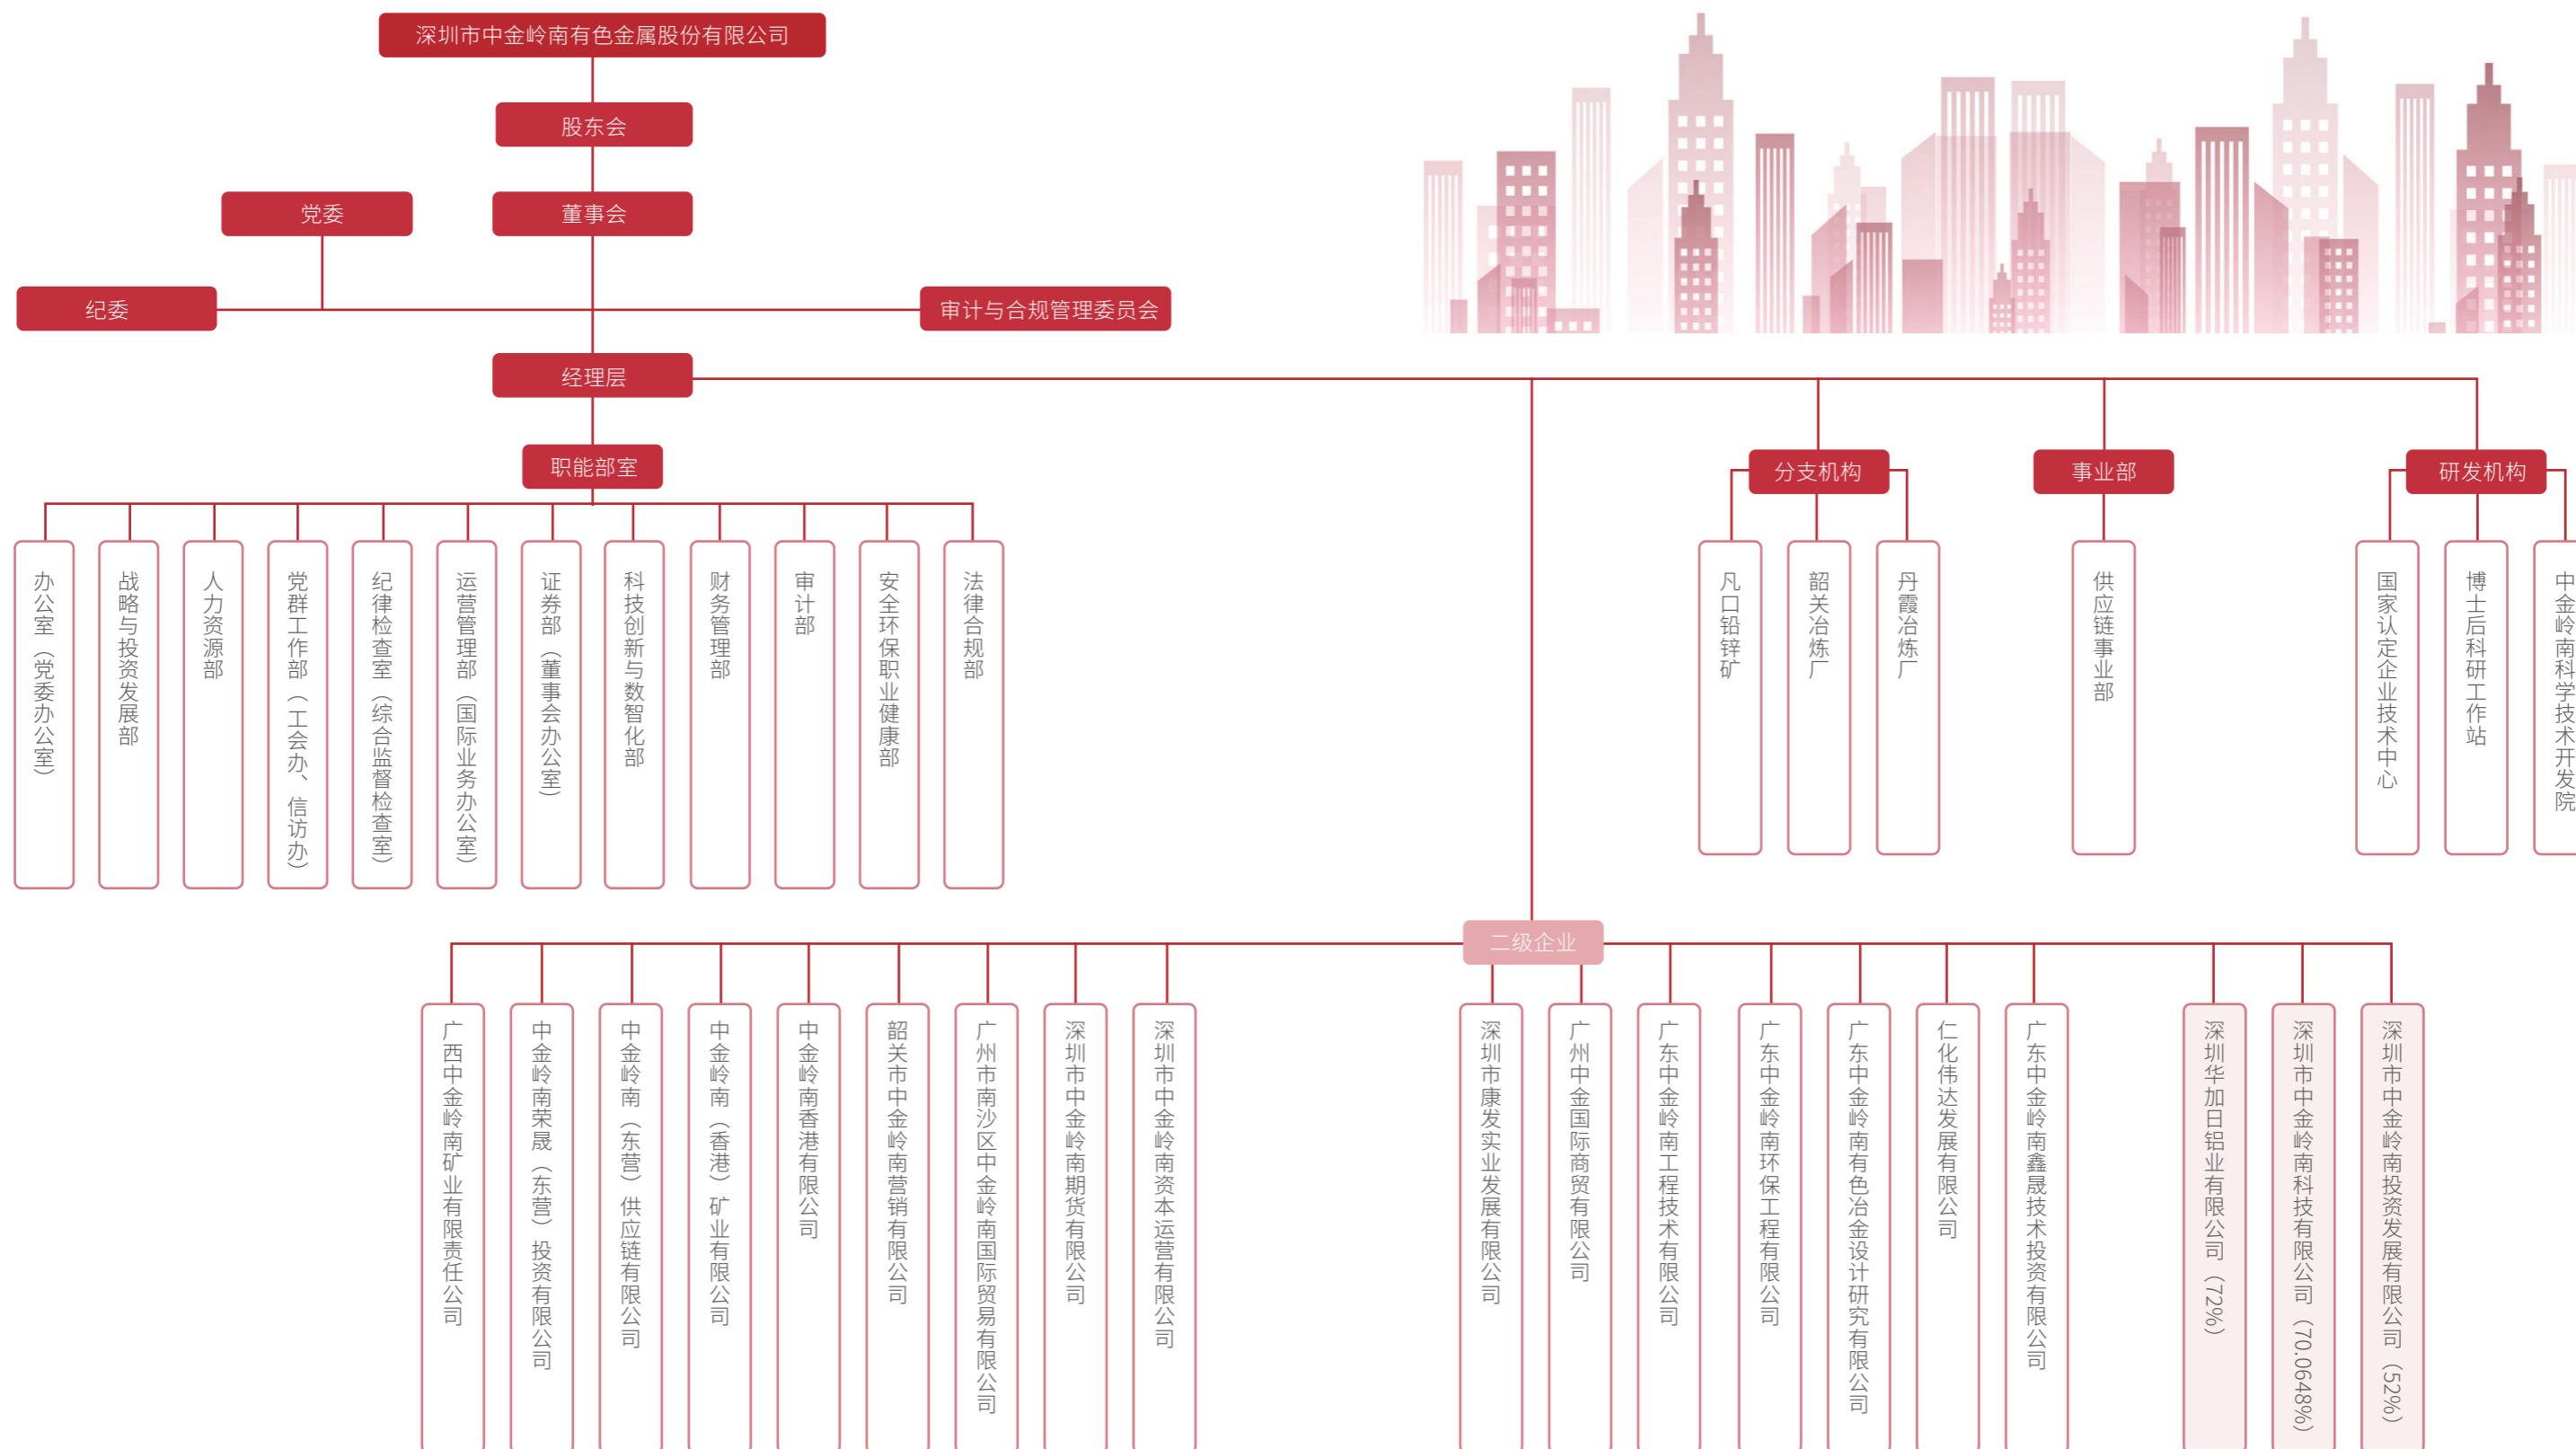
深圳市中金岭南有色金属股份有限公司

股东会

党委

董事会

纪委

审计与合规管理委员会

经理层

职能部室

办公室（党委办公室）

战略与投资发展部

人力资源部

党群工作部（工会办、信访办）

纪律检查室（综合监督检查室）

运营管理部（国际业务办公室）

证券部（董事会办公室）

科技创新与数智化部

财务管理部

审计部

安全环保职业健康部

法律合规部

分支机构

凡口铅锌矿

韶关冶炼厂

丹霞冶炼厂

事业部

供应链事业部

研发机构

国家认定企业技术中心

博士后科研工作站

中金岭南科学技术开发院

二级企业

广西中金岭南矿业有限责任公司

中金岭南荣晟（东营）投资有限公司

中金岭南（东营）供应链有限公司

中金岭南（香港）矿业有限公司

中金岭南香港有限公司

韶关市中金岭南营销有限公司

广州市南沙区中金岭南国际贸易有限公司

深圳市中金岭南期货有限公司

深圳市中金岭南资本运营有限公司

深圳市康发实业发展有限公司

广州中金国际商贸有限公司

广东中金岭南工程技术有限公司

广东中金岭南环保工程有限公司

广东中金岭南有色冶金设计研究有限公司

仁化伟达发展有限公司

广东中金岭南鑫晟技术投资有限公司

深圳华加日铝业有限公司（72%）

深圳市中金岭南科技有限公司（70.0648%）

深圳市中金岭南投资发展有限公司（52%）